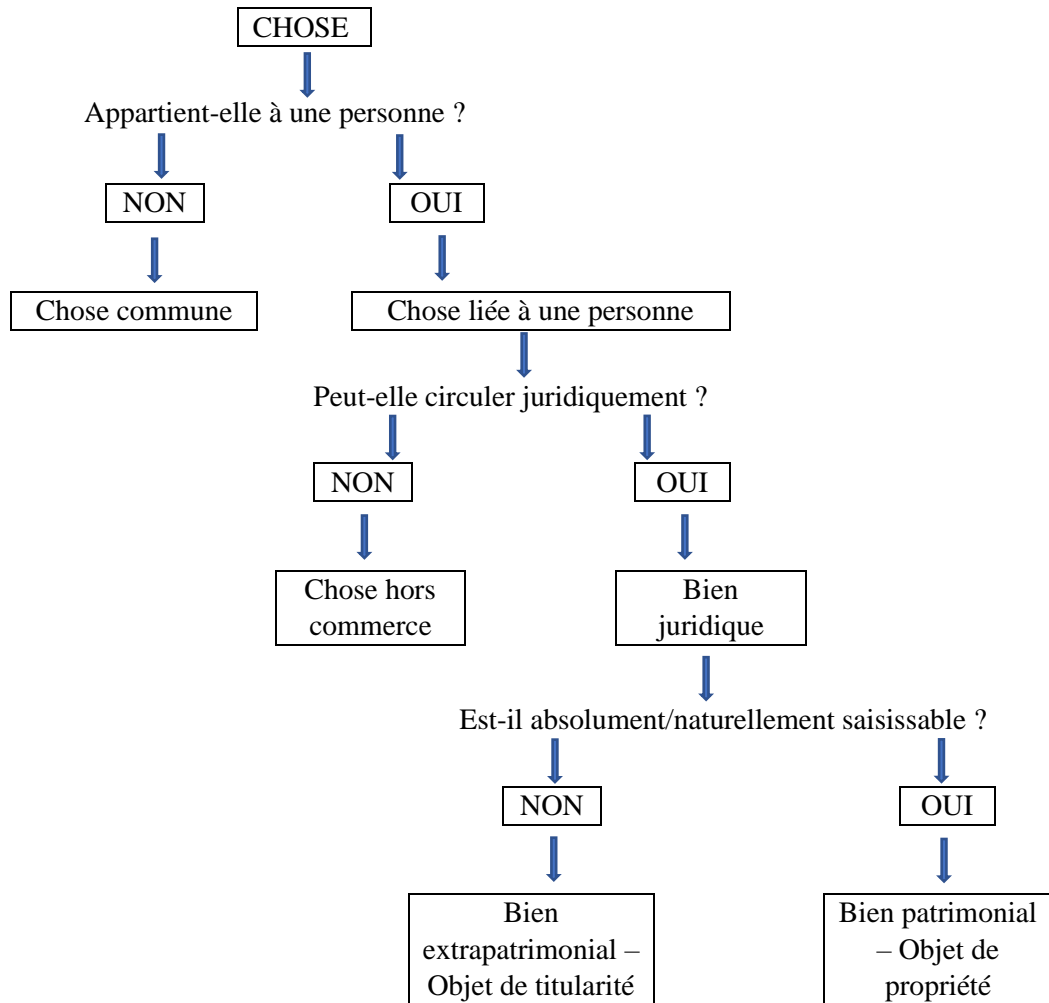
CHOSE

Appartient-elle à une personne ?

NON

OUI

Chose commune

Chose liée à une personne

Peut-elle circuler juridiquement ?

NON

OUI

Chose hors commerce

Bien juridique

Est-il absolument/naturellement saisissable ?

NON

OUI

Bien extrapatrimonial – Objet de titularité

Bien patrimonial – Objet de propriété